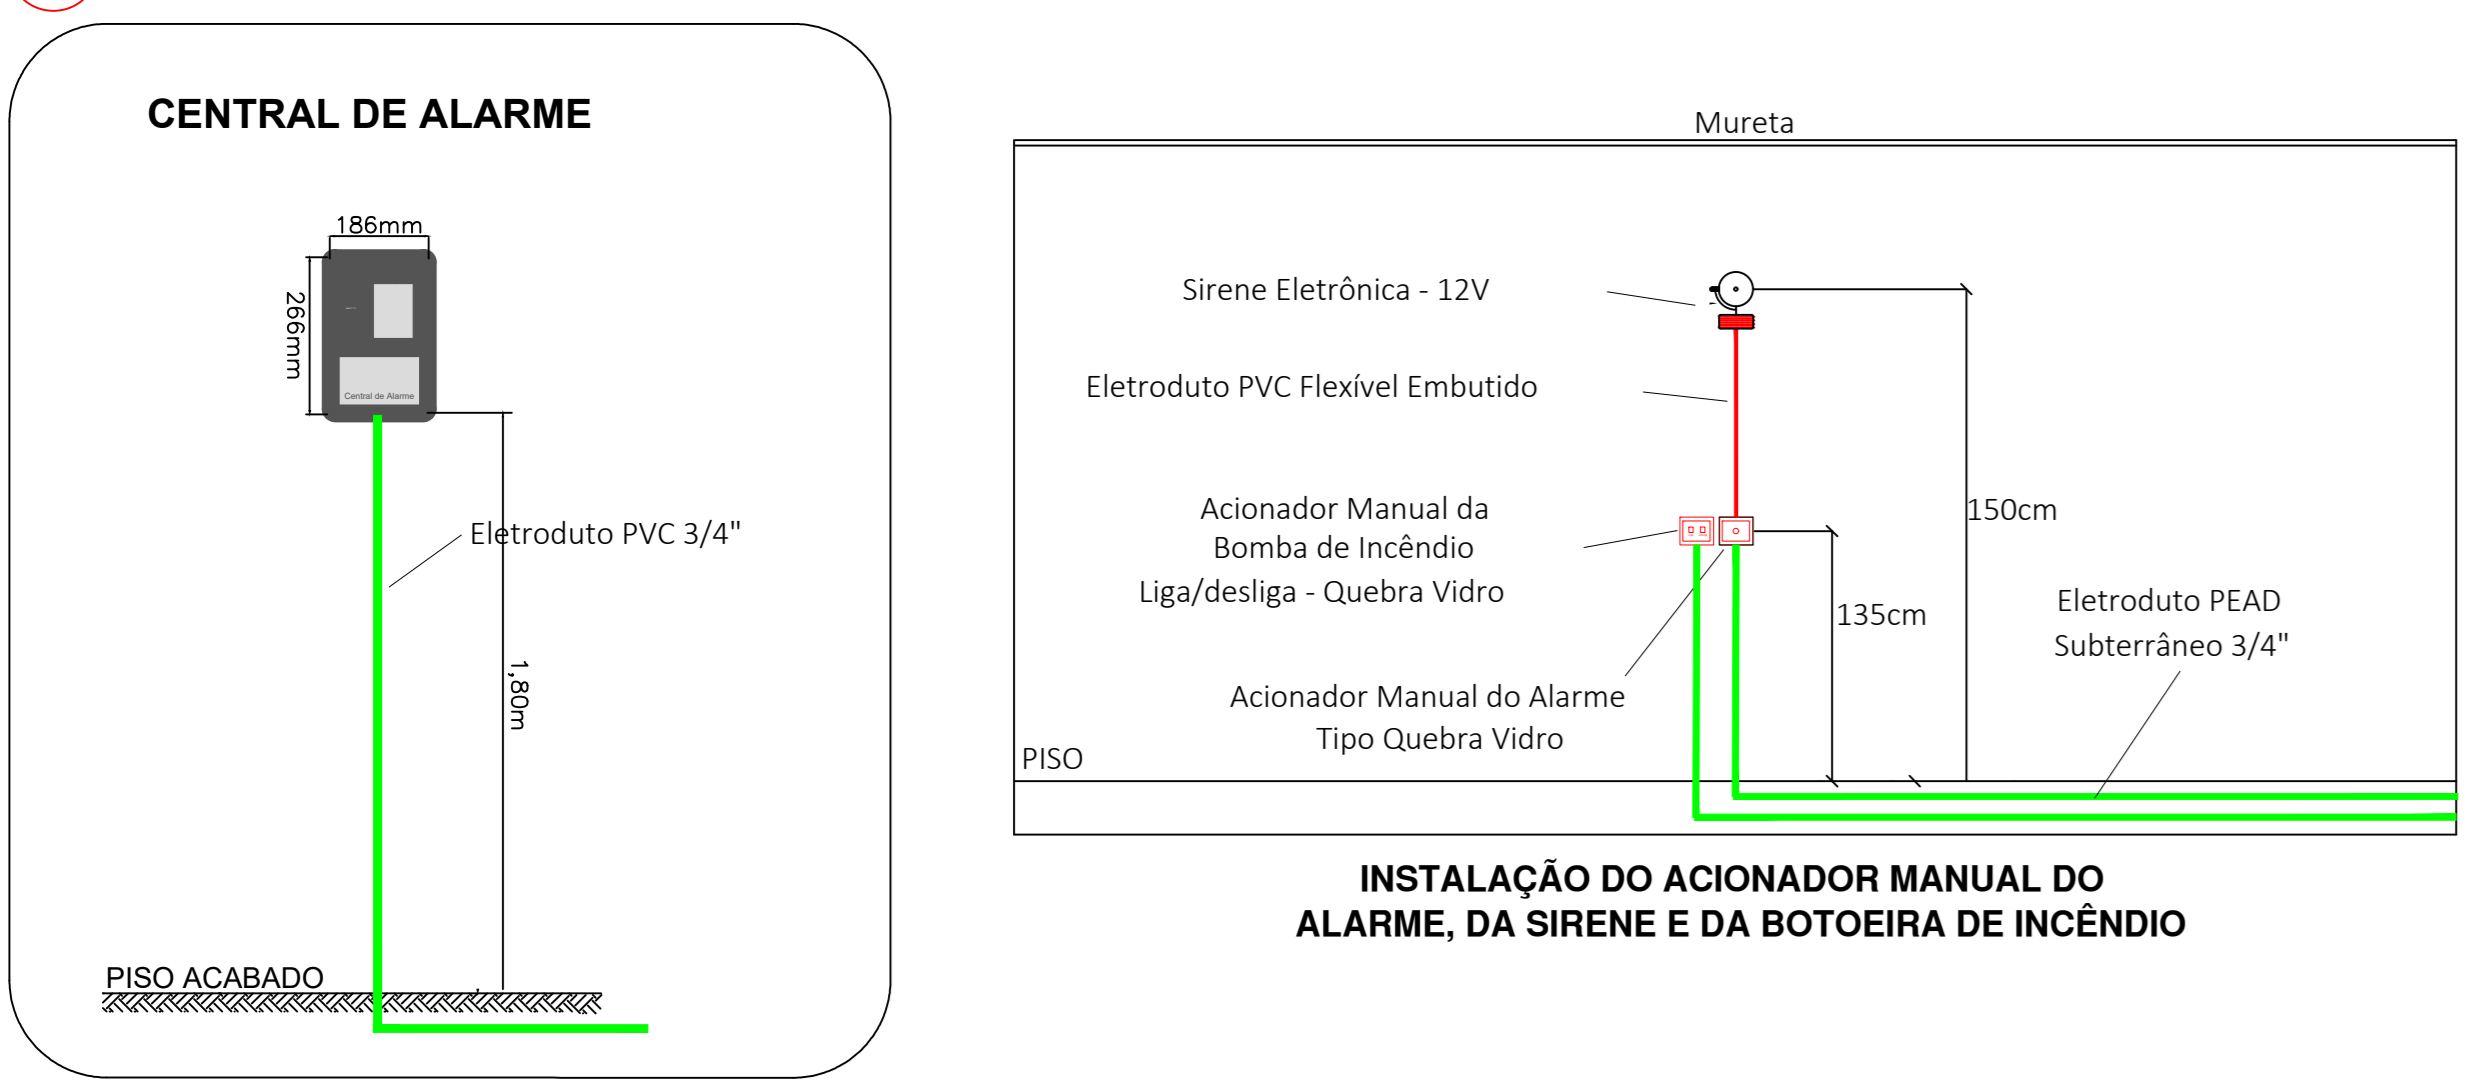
CENTRAL DE ALARME

186mm

266mm

Central de Alarme

Eletroduto PVC 3/4"

1,80m

PISO ACABADO

Mureta

Sirene Eletrônica - 12V

Eletroduto PVC Flexível Embutido

Acionador Manual da Bomba de Incêndio Liga/desliga - Quebra Vidro

150cm

135cm

Eletroduto PEAD Subterrâneo 3/4"

Acionador Manual do Alarme Tipo Quebra Vidro

PISO

INSTALAÇÃO DO ACIONADOR MANUAL DO ALARME, DA SIRENE E DA BOTOEIRA DE INCÊNDIO